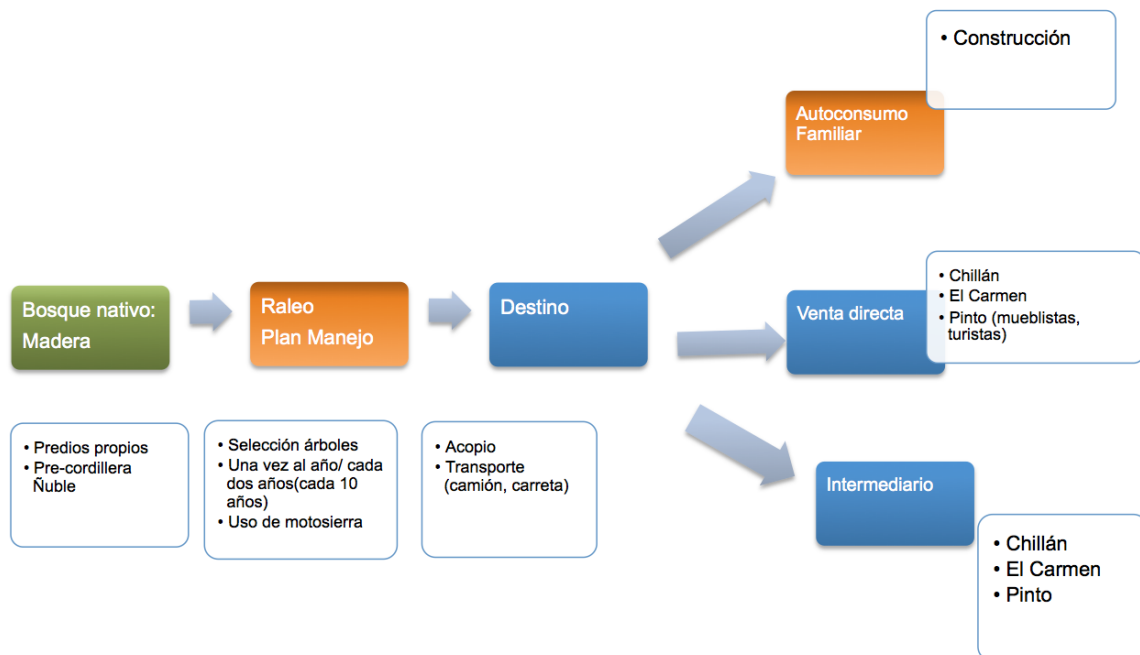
• Construcción

Autoconsumo Familiar

Bosque nativo: Madera

Raleo
Plan Manejo

Destino

Venta directa

• Chillán
• El Carmen
• Pinto (mueblistas, turistas)

• Predios propios
• Pre-cordillera Ñuble

• Selección árboles
• Una vez al año/ cada dos años(cada 10 años)
• Uso de motosierra

• Acopio
• Transporte (camión, carreta)

Intermediario

• Chillán
• El Carmen
• Pinto